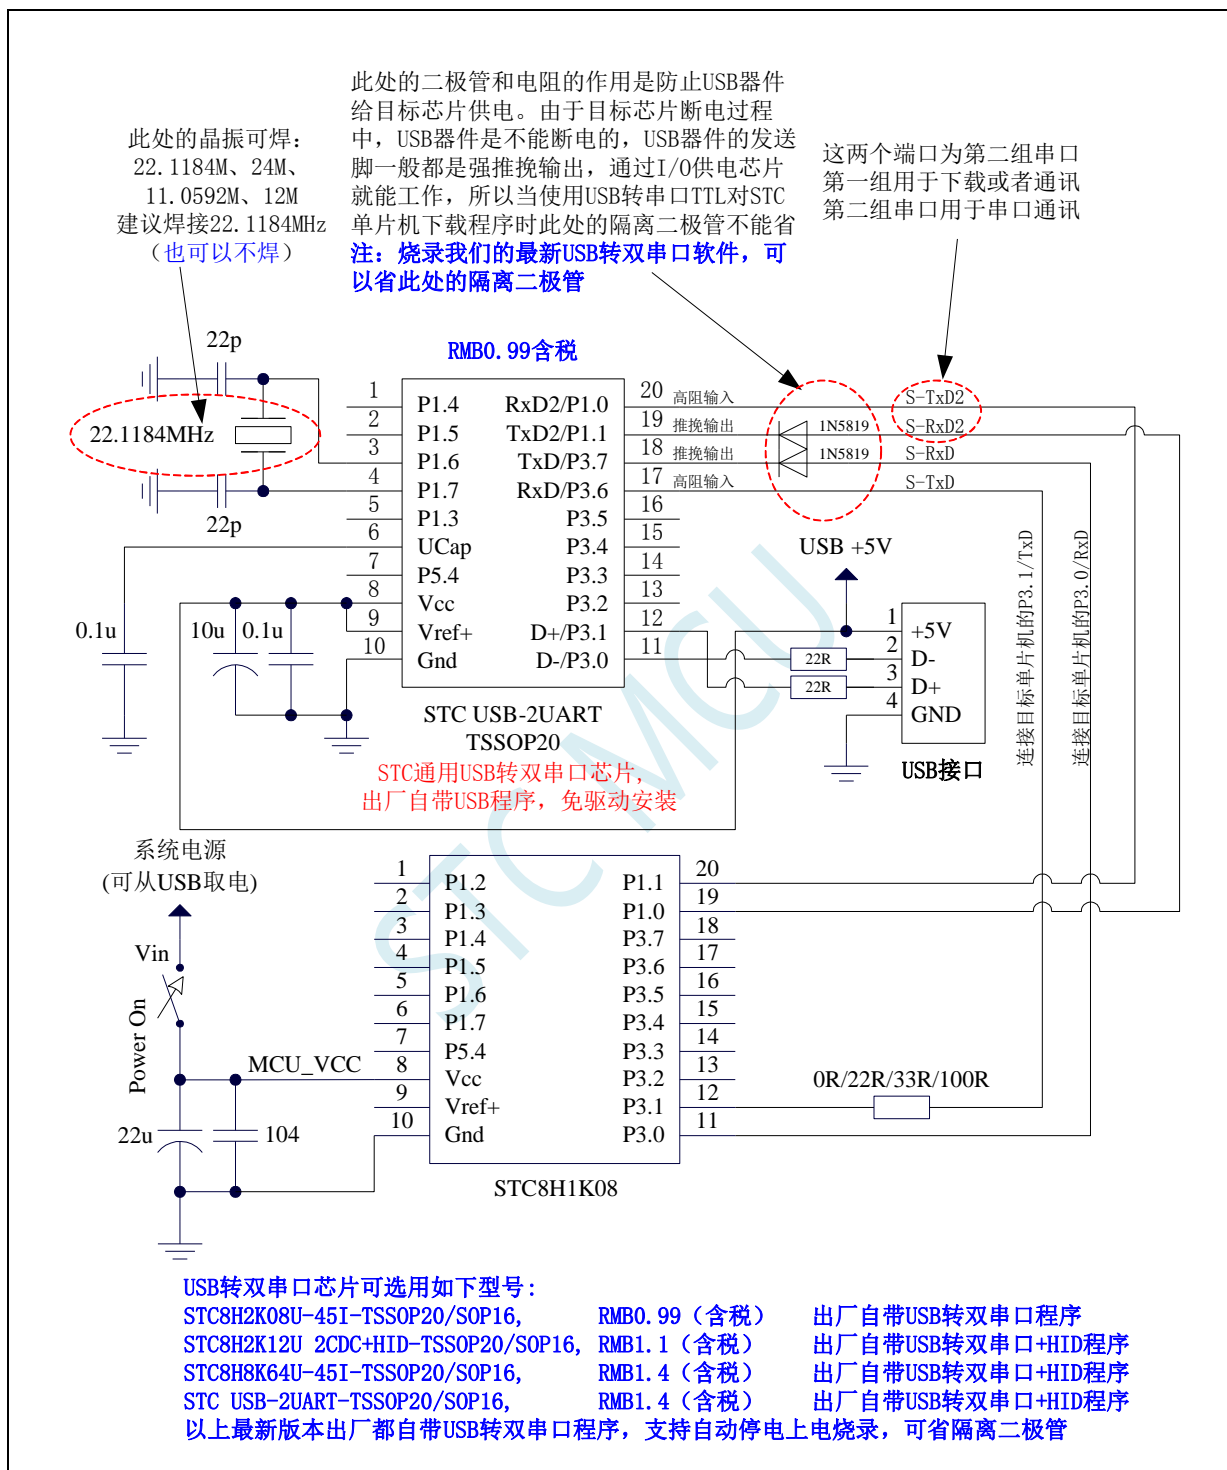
此处的晶振可焊：
22.1184M、24M、
11.0592M、12M
建议焊接22.1184MHz
（也可以不焊）

此处的二极管和电阻的作用是防止USB器件给目标芯片供电。由于目标芯片断电过程中，USB器件是不能断电的，USB器件的发送脚一般都是强推挽输出，通过I/O供电芯片就能工作，所以当使用USB转串口TTL对STC单片机下载程序时此处的隔离二极管不能省
注：烧录我们的最新USB转双串口软件，可以省此处的隔离二极管

这两个端口为第二组串口
第一组用于下载或者通讯
第二组串口用于串口通讯

22p
22.1184MHz
22p
RMB0.99含税

| 1 | P1.4 | RxD2/P1.0 | 20 |
|---|---|---|---|
| 2 | P1.5 | TxD2/P1.1 | 19 |
| 3 | P1.6 | TxD/P3.7 | 18 |
| 4 | P1.7 | RxD/P3.6 | 17 |
| 5 | P1.3 | P3.5 | 16 |
| 6 | UCap | P3.4 | 15 |
| 7 | P5.4 | P3.3 | 14 |
| 8 | Vcc | P3.2 | 13 |
| 9 | Vref+ | D+/P3.1 | 12 |
| 10 | Gnd | D-/P3.0 | 11 |

高阻输入
推挽输出
推挽输出
高阻输入
1N5819
1N5819
S-TxD2
S-RxD2
S-RxD
S-TxD
USB +5V
0.1u
10u
0.1u
22R
22R
1 +5V
2 D-
3 D+
4 GND
USB接口
连接目标单片机的P3.1/TxD
连接目标单片机的P3.0/RxD
STC USB-2UART
TSSOP20
STC通用USB转双串口芯片，
出厂自带USB程序，免驱动安装

系统电源
(可从USB取电)
Vin
Power On
MCU_VCC
22u
104

| 1 | P1.2 | P1.1 | 20 |
|---|---|---|---|
| 2 | P1.3 | P1.0 | 19 |
| 3 | P1.4 | P3.7 | 18 |
| 4 | P1.5 | P3.6 | 17 |
| 5 | P1.6 | P3.5 | 16 |
| 6 | P1.7 | P3.4 | 15 |
| 7 | P5.4 | P3.3 | 14 |
| 8 | Vcc | P3.2 | 13 |
| 9 | Vref+ | P3.1 | 12 |
| 10 | Gnd | P3.0 | 11 |

0R/22R/33R/100R
STC8H1K08
STCMCU

USB转双串口芯片可选用如下型号：
STC8H2K08U-45I-TSSOP20/SOP16, RMB0.99（含税） 出厂自带USB转双串口程序
STC8H2K12U 2CDC+HID-TSSOP20/SOP16, RMB1.1（含税） 出厂自带USB转双串口+HID程序
STC8H8K64U-45I-TSSOP20/SOP16, RMB1.4（含税） 出厂自带USB转双串口+HID程序
STC USB-2UART-TSSOP20/SOP16, RMB1.4（含税） 出厂自带USB转双串口+HID程序
以上最新版本出厂都自带USB转双串口程序，支持自动停电上电烧录，可省隔离二极管